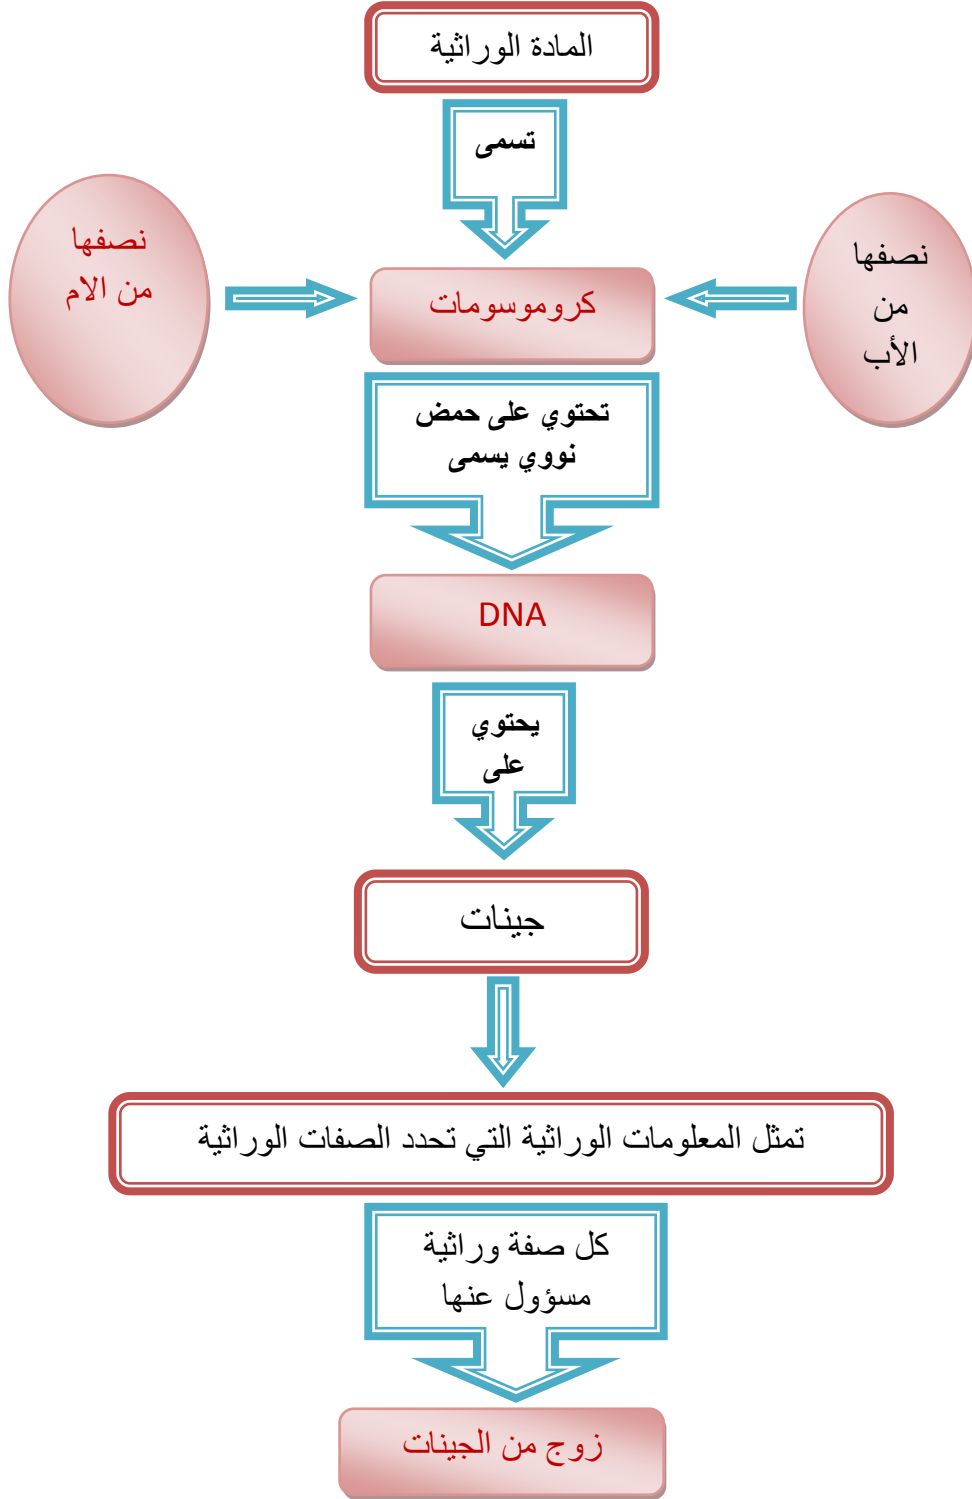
المادة الوراثية

تسمى

نصفها من الام

كروموسومات

نصفها من الأب

تحتوي على حمض نووي يسمى

DNA

يحتوي على

جينات

تمثل المعلومات الوراثية التي تحدد الصفات الوراثية

كل صفة وراثية مسؤول عنها

زوج من الجينات